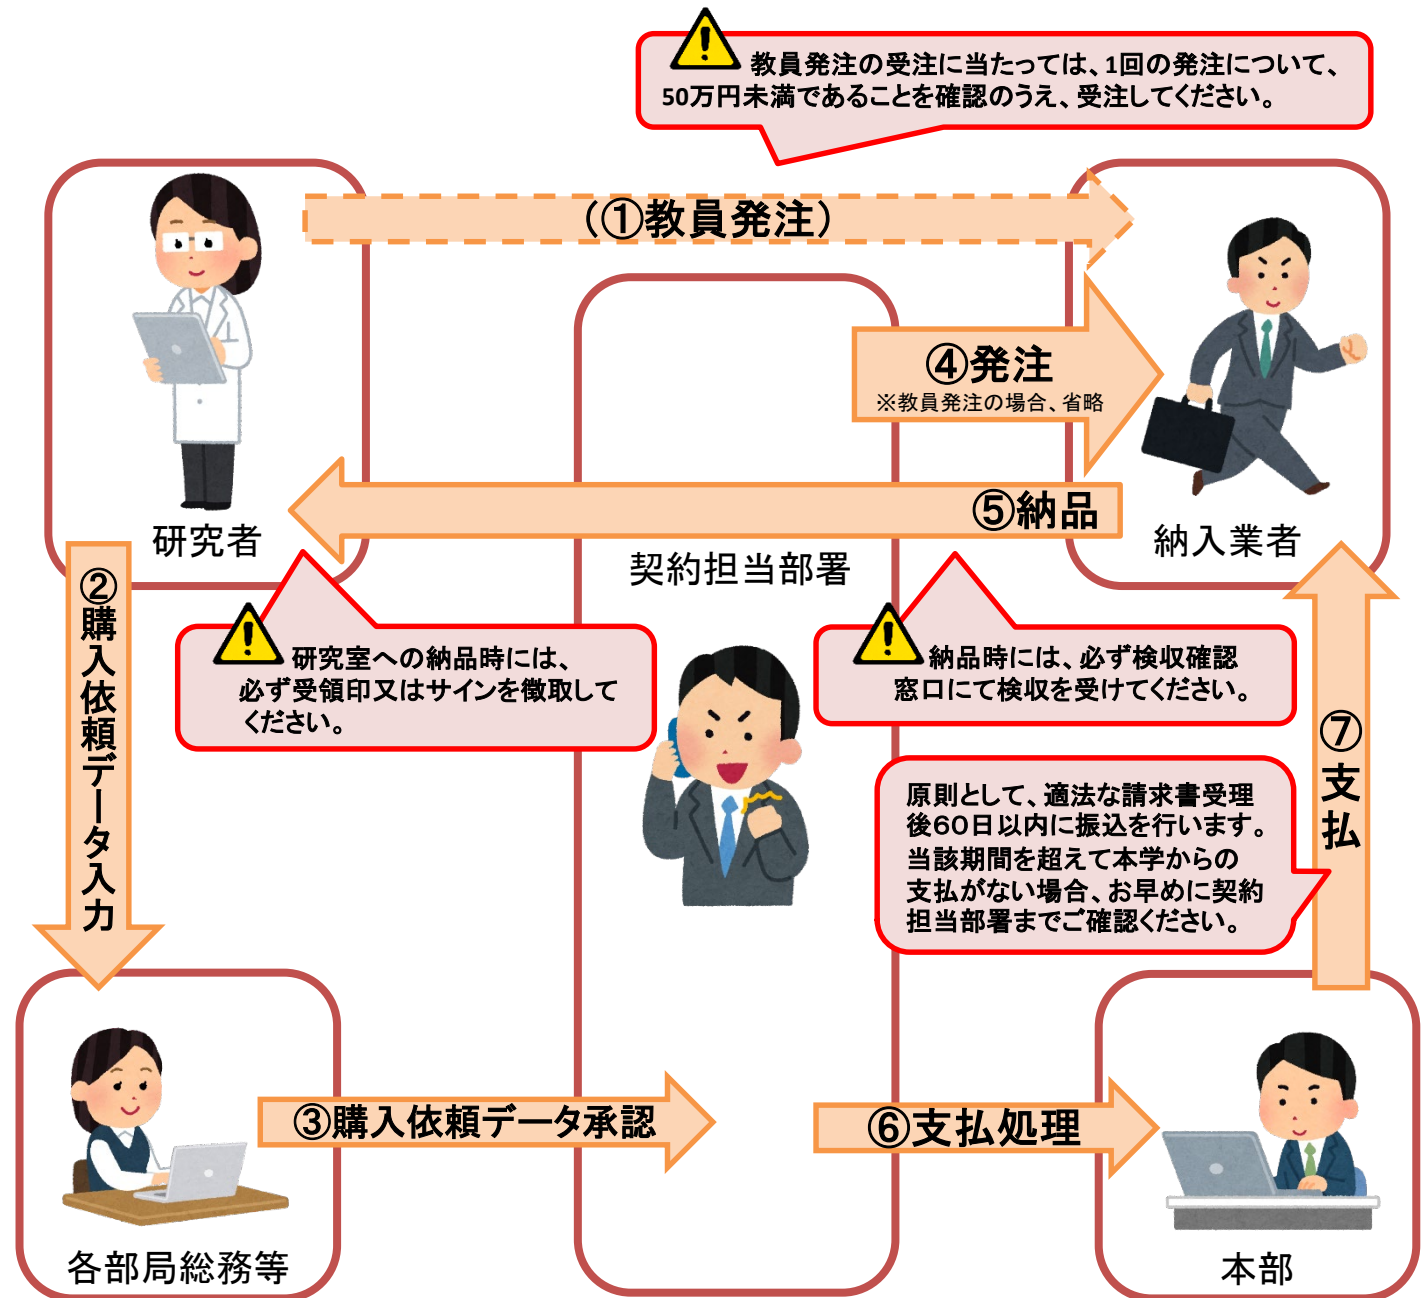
教員発注の受注に当たっては、1回の発注について、50万円未満であることを確認のうえ、受注してください。

(①教員発注)

研究者

④発注
※教員発注の場合、省略

納入業者

⑤納品

契約担当部署

②購入依頼データ入力

研究室への納品時には、必ず受領印又はサインを徴取してください。

納品時には、必ず検収確認窓口にて検収を受けてください。

⑦支払

原則として、適法な請求書受理後60日以内に振込を行います。当該期間を超えて本学からの支払がない場合、お早めに契約担当部署までご確認ください。

③購入依頼データ承認

⑥支払処理

各部局総務等

本部